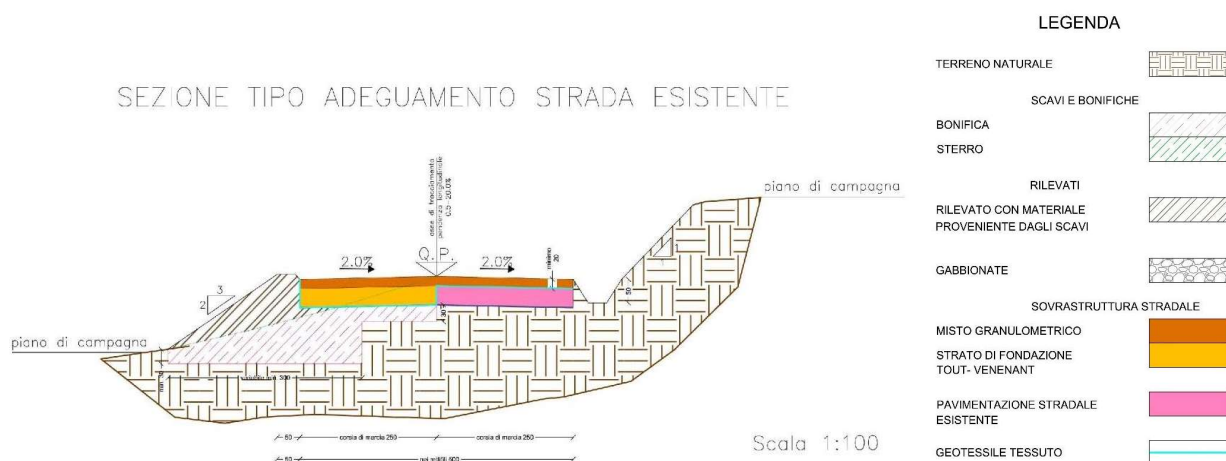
SEZIONE TIPO ADEGUAMENTO STRADA ESISTENTE

asse di tracciamento pendenza longitudinale 0.5-20.0%

piano di campagna

2.0%

Q.P.

2.0%

3

2

1

1

1

piano di campagna

Scala 1:100

50

corsia di marcia 250

corsia di marcia 250

50

LEGENDA

TERRENO NATURALE

SCAVI E BONIFICHE

BONIFICA

STERRO

RILEVATI

RILEVATO CON MATERIALE PROVENIENTE DAGLI SCAVI

GABBIONATE

SOVRASTRUTTURA STRADALE

MISTO GRANULOMETRICO

STRATO DI FONDAZIONE TOUT- VENENANT

PAVIMENTAZIONE STRADALE ESISTENTE

GEOTESSILE TESSUTO